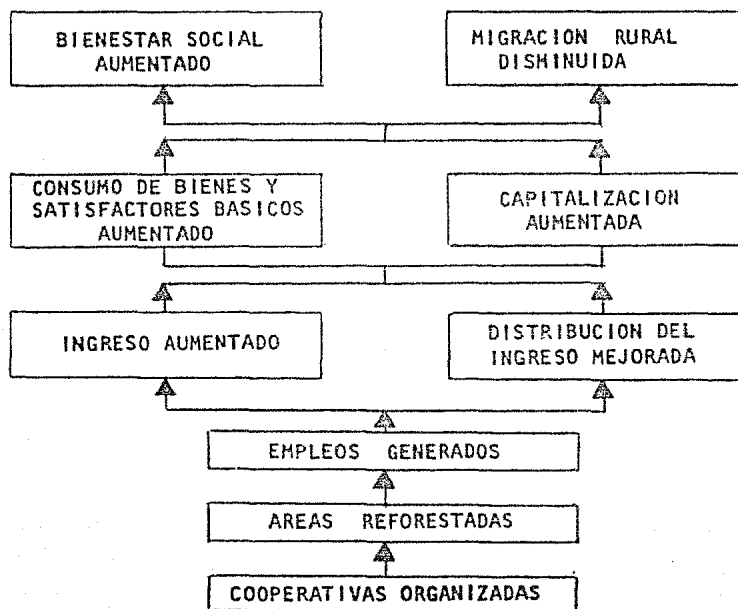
BIENESTAR SOCIAL AUMENTADO

MIGRACION RURAL DISMINUIDA

CONSUMO DE BIENES Y SATISFACTORES BASICOS AUMENTADO

CAPITALIZACION AUMENTADA

INGRESO AUMENTADO

DISTRIBUCION DEL INGRESO MEJORADA

EMPLEOS GENERADOS

AREAS REFORESTADAS

COOPERATIVAS ORGANIZADAS